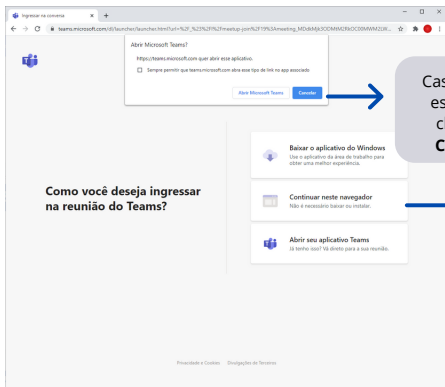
Ingressar na conversa × +

teams.microsoft.com/dl/launcher/launcher.html?url=%2F_%23%2Fl%2Fmeetup-join%2F19%3Ameeting_MDdkMjk3ODMtMjRkOC00MWM2LW...

Abrir Microsoft Teams?

https://teams.microsoft.com quer abrir este aplicativo.

Sempre permitir que teams.microsoft.com abra esse tipo de link no app associado

Abrir Microsoft Teams Cancelar

Cas es cl C

Como você deseja ingressar na reunião do Teams?

Baixar o aplicativo do Windows
Use o aplicativo da área de trabalho para obter uma melhor experiência.

Continuar neste navegador
Não é necessário baixar ou instalar.

Abrir seu aplicativo Teams
Já tem isso? Vá direto para a sua reunião.

Privacidade e Cookies Divulgações de Terceiros